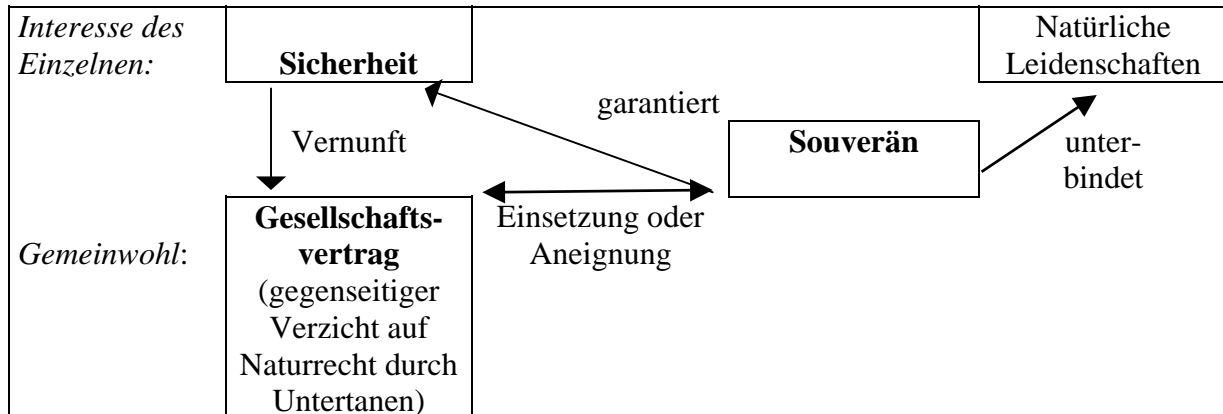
Interesse des Einzelnen:

Sicherheit

Natürliche Leidenschaften

garantiert

Vernunft

Souverän

unterbindet

Gemeinwohl:

Gesellschaftsvertrag (gegenseitiger Verzicht auf Naturrecht durch Untertanen)

Einsetzung oder Aneignung